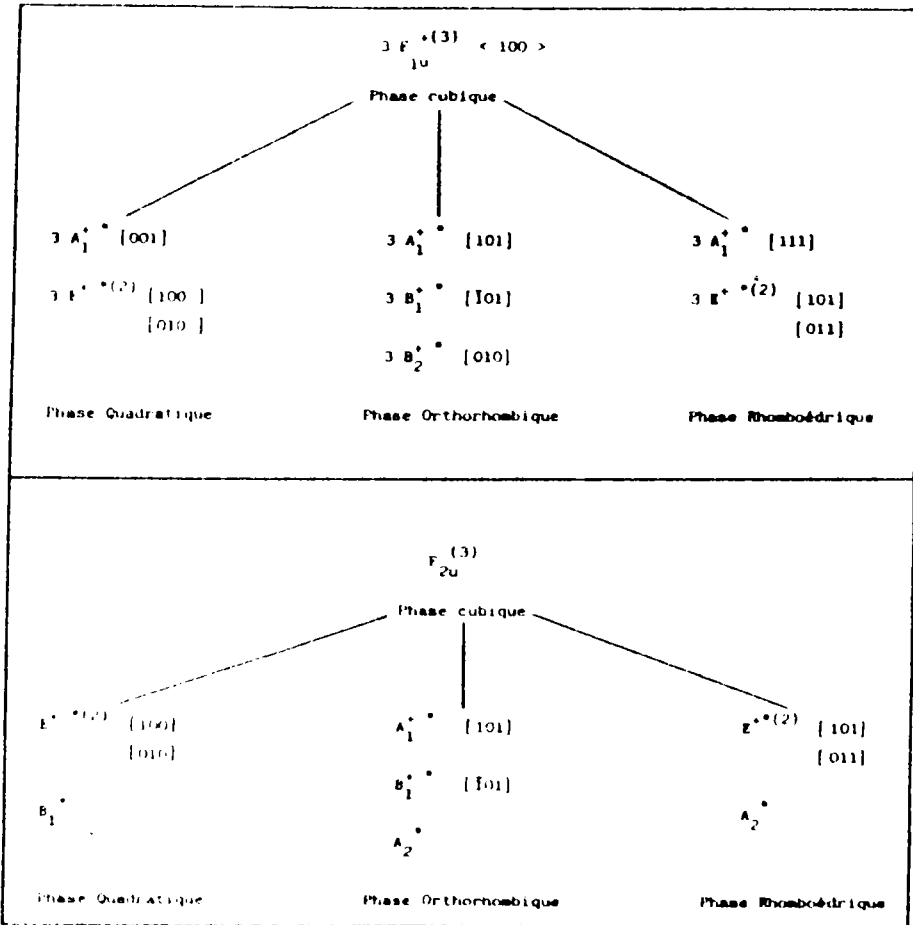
$3\ F_{1u}^{+(3)}$ < 100 >

Phase cubique

$3\ A_1^{+\ *}$ [001]

$3\ E^{+\ *(2)}$ [100 ]
[010 ]

Phase Quadratique

$3\ A_1^{+\ *}$ [101]

$3\ B_1^{+\ *}$ [$\bar{1}$01]

$3\ B_2^{+\ *}$ [010]

Phase Orthorhombique

$3\ A_1^{+\ *}$ [111]

$3\ E^{+\ *(2)}$ [101]
[011]

Phase Rhomboédrique

$F_{2u}^{(3)}$

Phase cubique

$E^{+\ *(2)}$ [100]
[010]

$B_1^{\ *}$

Phase Quadratique

$A_1^{+\ *}$ [101]

$B_1^{+\ *}$ [$\bar{1}$01]

$A_2^{\ *}$

Phase Orthorhombique

$E^{+*(2)}$ [101]
[011]

$A_2^{\ *}$

Phase Rhomboédrique